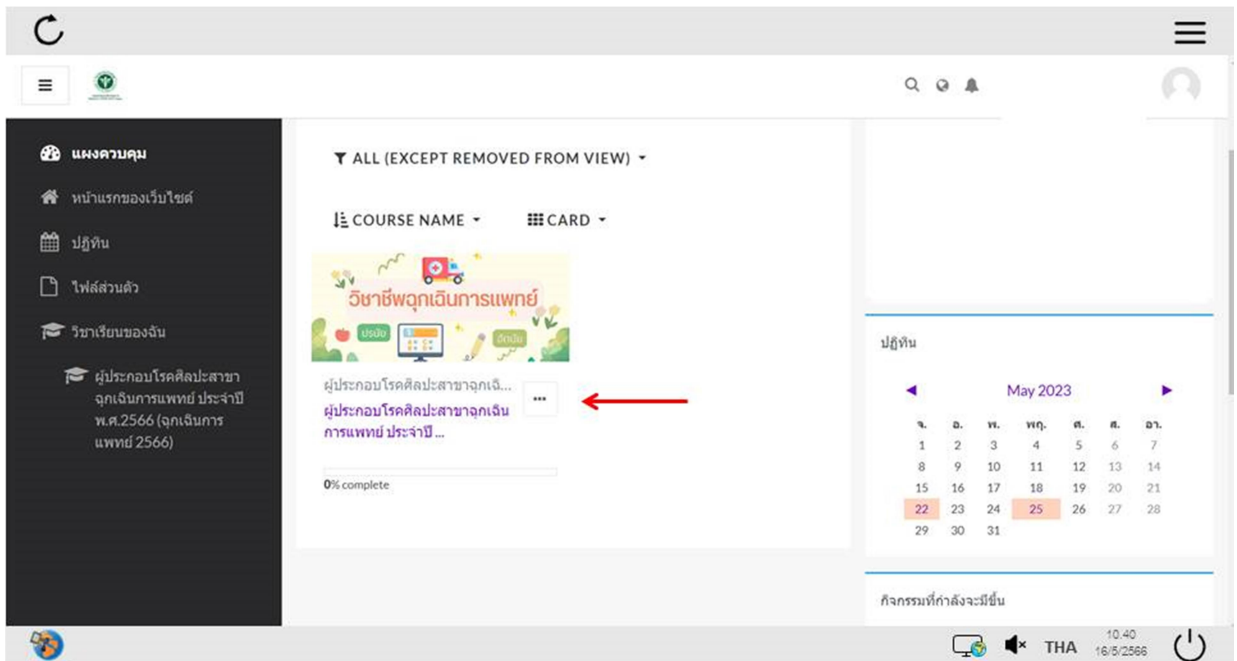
แผงควบคุม

หน้าแรกของเว็บไซต์

ปฏิทิน

ไฟล์ส่วนตัว

วิชาเรียนของฉัน

ผู้ประกอบโรคศิลปะสาขาฉุกเฉินการแพทย์ ประจำปี พ.ศ.2566 (ฉุกเฉินการแพทย์ 2566)

ALL (EXCEPT REMOVED FROM VIEW)

COURSE NAME

CARD

วิชาชีพฉุกเฉินการแพทย์

ปรับปัง

อัตบัน

ผู้ประกอบโรคศิลปะสาขาฉุกเฉิ...

ผู้ประกอบโรคศิลปะสาขาฉุกเฉินการแพทย์ ประจำปี ...

...

0% complete

ปฏิทิน

May 2023

| จ. | อ. | พ. | พฤ. | ศ. | ส. | อา. |
|---|---|---|---|---|---|---|
| 1 | 2 | 3 | 4 | 5 | 6 | 7 |
| 8 | 9 | 10 | 11 | 12 | 13 | 14 |
| 15 | 16 | 17 | 18 | 19 | 20 | 21 |
| 22 | 23 | 24 | 25 | 26 | 27 | 28 |
| 29 | 30 | 31 | | | | |

กิจกรรมที่กำลังจะมีขึ้น

THA

10.40
16/5/2566